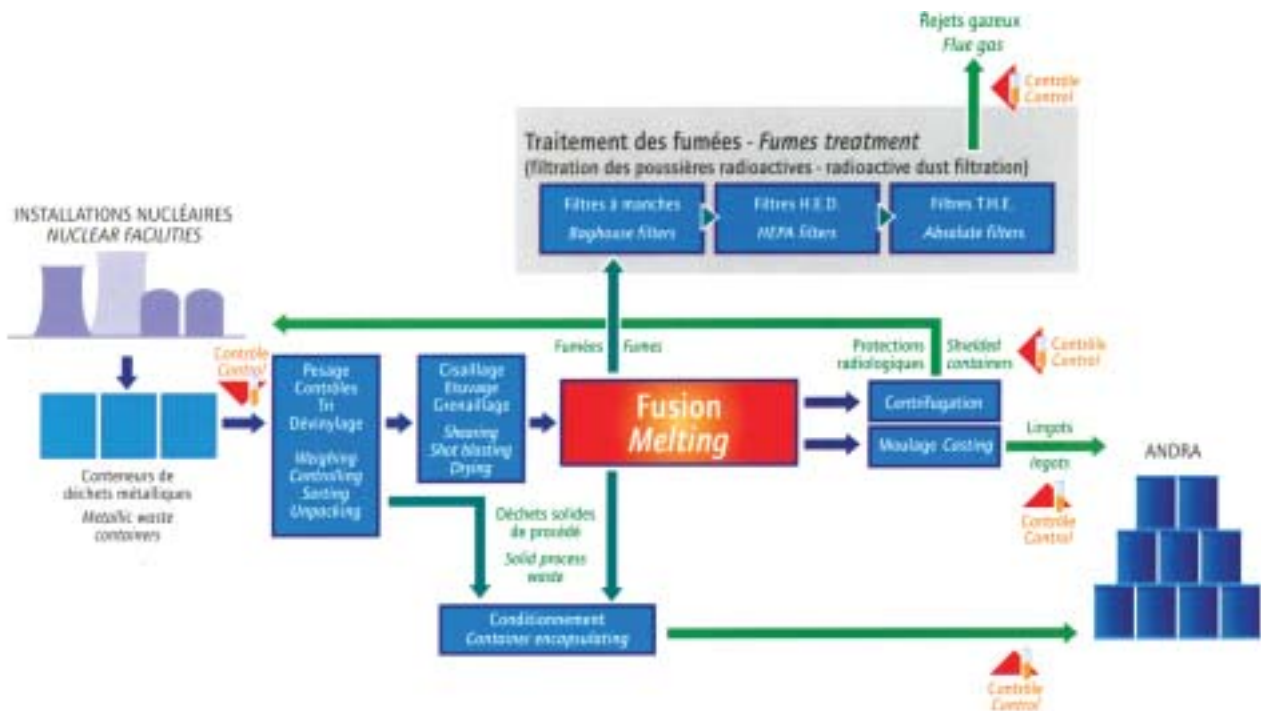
Rejets gazeux
Flue gas

Contrôle
Control

Traitement des fumées - Fumes treatment
(filtration des poussières radioactives - radioactive dust filtration)

Filtres à manches
Baghouse filters

Filtres H.E.D.
HEPA filters

Filtres T.H.E.
Absolute filters

INSTALLATIONS NUCLÉAIRES
NUCLEAR FACILITIES

Contrôle
Control

Conteneurs de déchets métalliques
Metallic waste containers

Pesage
Contrôles
Tri
Dévinylage

Weighing
Controlling
Sorting
Unpacking

Cisaillage
Etuvage
Grenaillage

Shearing
Shot blasting
Drying

Fumées
Fumes

Fusion
Melting

Protections radiologiques
Shielded containers

Contrôle
Control

Centrifugation

Moulage Casting

Lingots
Ingots

ANDRA

Contrôle
Control

Déchets solides de procédé
Solid process waste

Conditionnement
Container encapsulating

Contrôle
Control